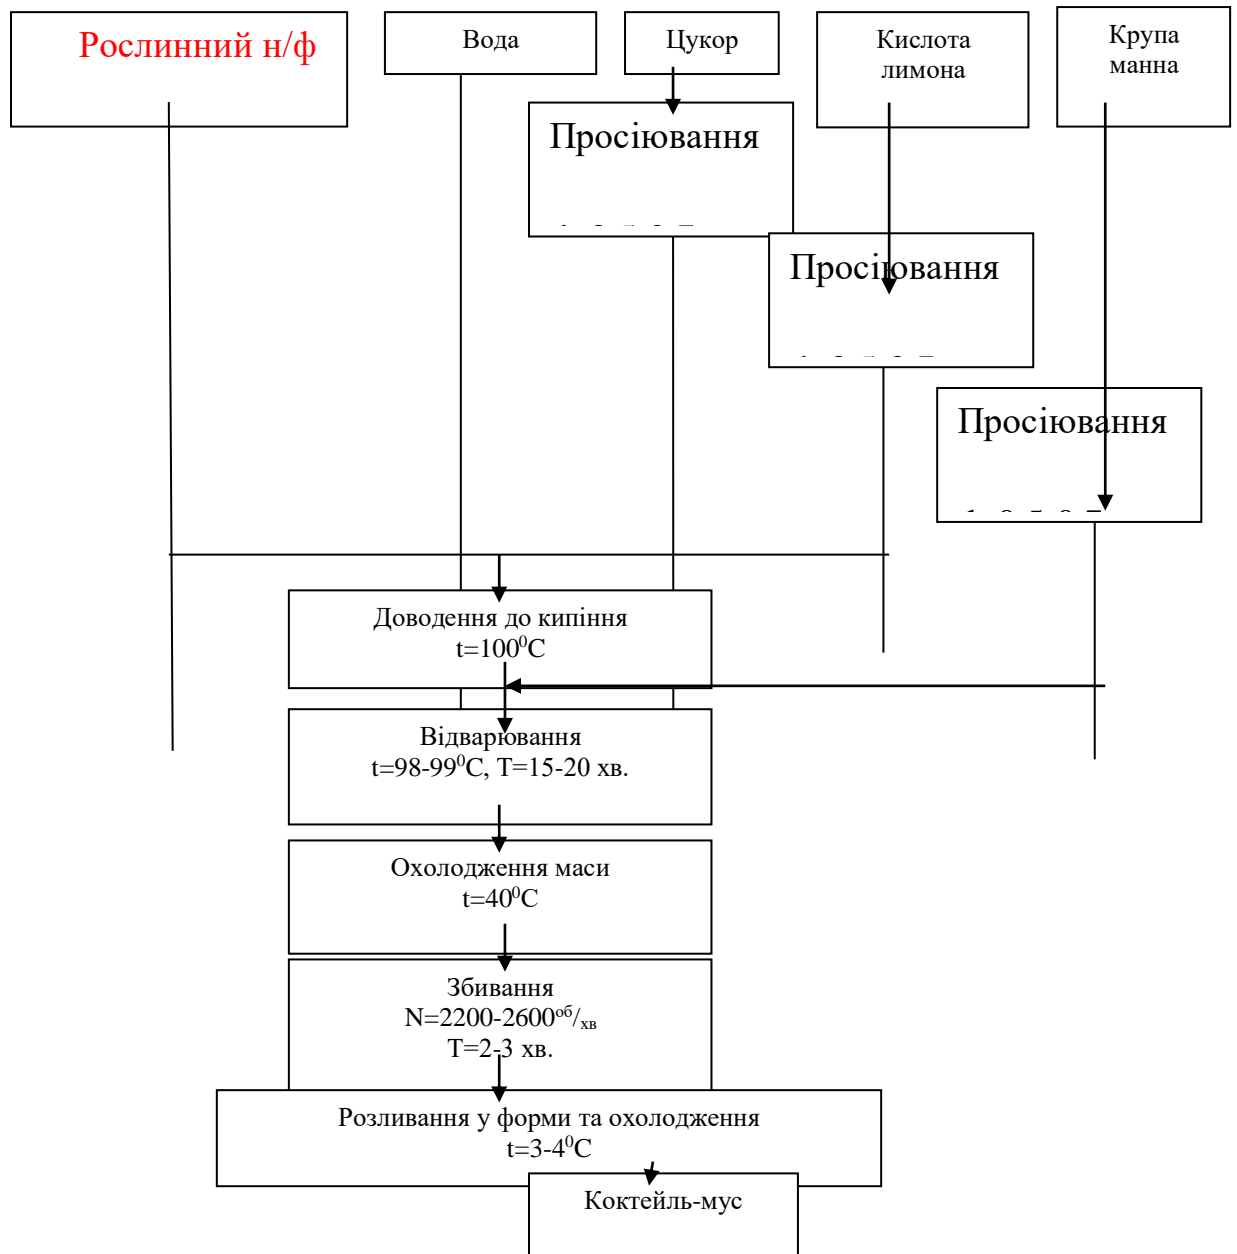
Рослинний н/ф

Вода

Цукор

Кислота лимона

Крупа манна

Просіювання

Просіювання

Просіювання

Доводення до кипіння
t=100$^0$С

Відварювання
t=98-99$^0$С, Т=15-20 хв.

Охолодження маси
t=40$^0$С

Збивання
N=2200-2600$^{об}/_{хв}$
Т=2-3 хв.

Розливання у форми та охолодження
t=3-4$^0$С

Коктейль-мус